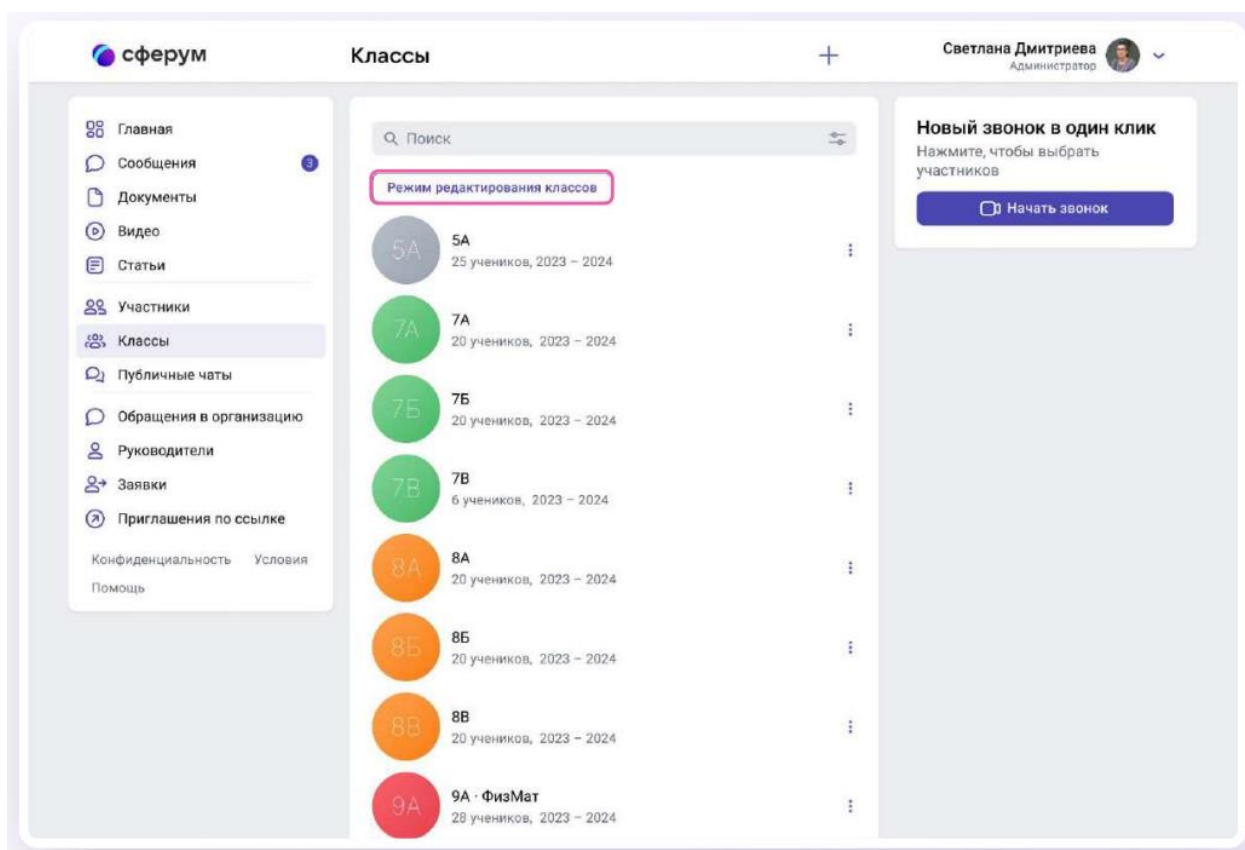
сферум

Классы

+

Светлана Дмитриева
Администратор

Главная
Сообщения 3
Документы
Видео
Статьи
Участники
Классы
Публичные чаты
Обращения в организацию
Руководители
Заявки
Приглашения по ссылке

Конфиденциальность Условия
Помощь

Поиск

Режим редактирования классов

5А
5А
25 учеников, 2023 – 2024

7А
7А
20 учеников, 2023 – 2024

7Б
7Б
20 учеников, 2023 – 2024

7В
7В
6 учеников, 2023 – 2024

8А
8А
20 учеников, 2023 – 2024

8Б
8Б
20 учеников, 2023 – 2024

8В
8В
20 учеников, 2023 – 2024

9А
9А · ФизМат
28 учеников, 2023 – 2024

Новый звонок в один клик
Нажмите, чтобы выбрать участников

Начать звонок